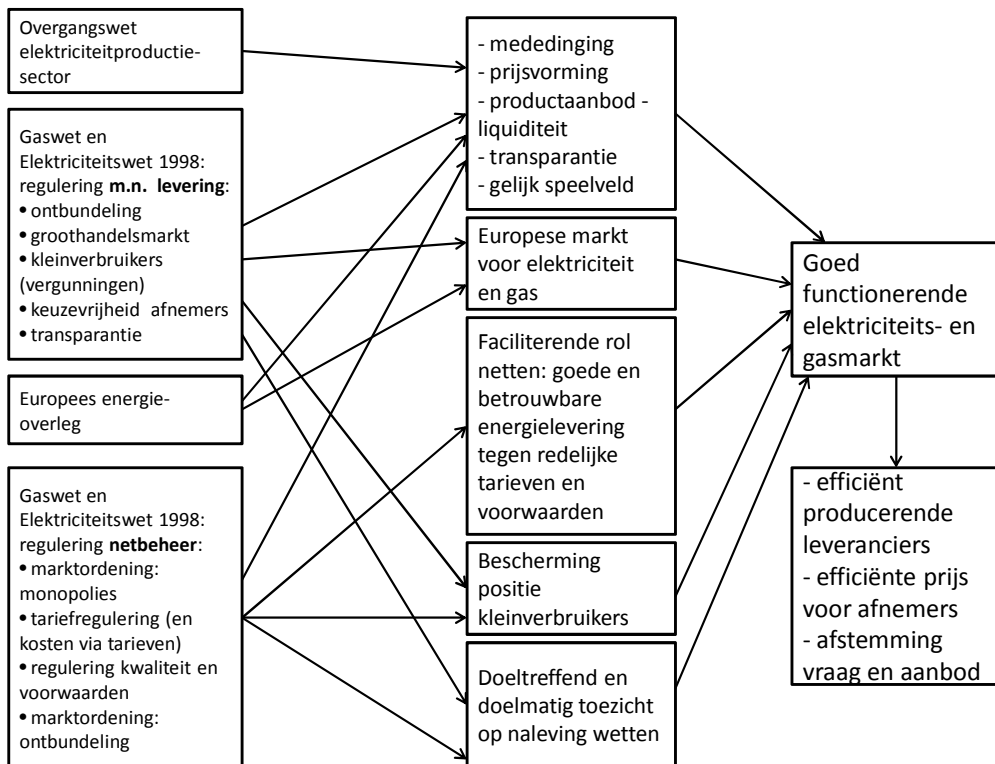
Overgangswet elektriciteitproductiesector

Gaswet en Elektriciteitswet 1998: regulering **m.n. levering**:
• ontbundeling
• groothandelsmarkt
• kleinverbruikers (vergunningen)
• keuzevrijheid afnemers
• transparantie

Europees energieoverleg

Gaswet en Elektriciteitswet 1998: regulering **netbeheer**:
• marktordening: monopolies
• tariefregulering (en kosten via tarieven)
• regulering kwaliteit en voorwaarden
• marktordening: ontbundeling

- mededinging
- prijsvorming
- productaanbod - liquiditeit
- transparantie
- gelijk speelveld

Europese markt voor elektriciteit en gas

Faciliterende rol netten: goede en betrouwbare energielevering tegen redelijke tarieven en voorwaarden

Bescherming positie kleinverbruikers

Doeltreffend en doelmatig toezicht op naleving wetten

Goed functionerende elektriciteits- en gasmarkt

- efficiënt producerende leveranciers
- efficiënte prijs voor afnemers
- afstemming vraag en aanbod